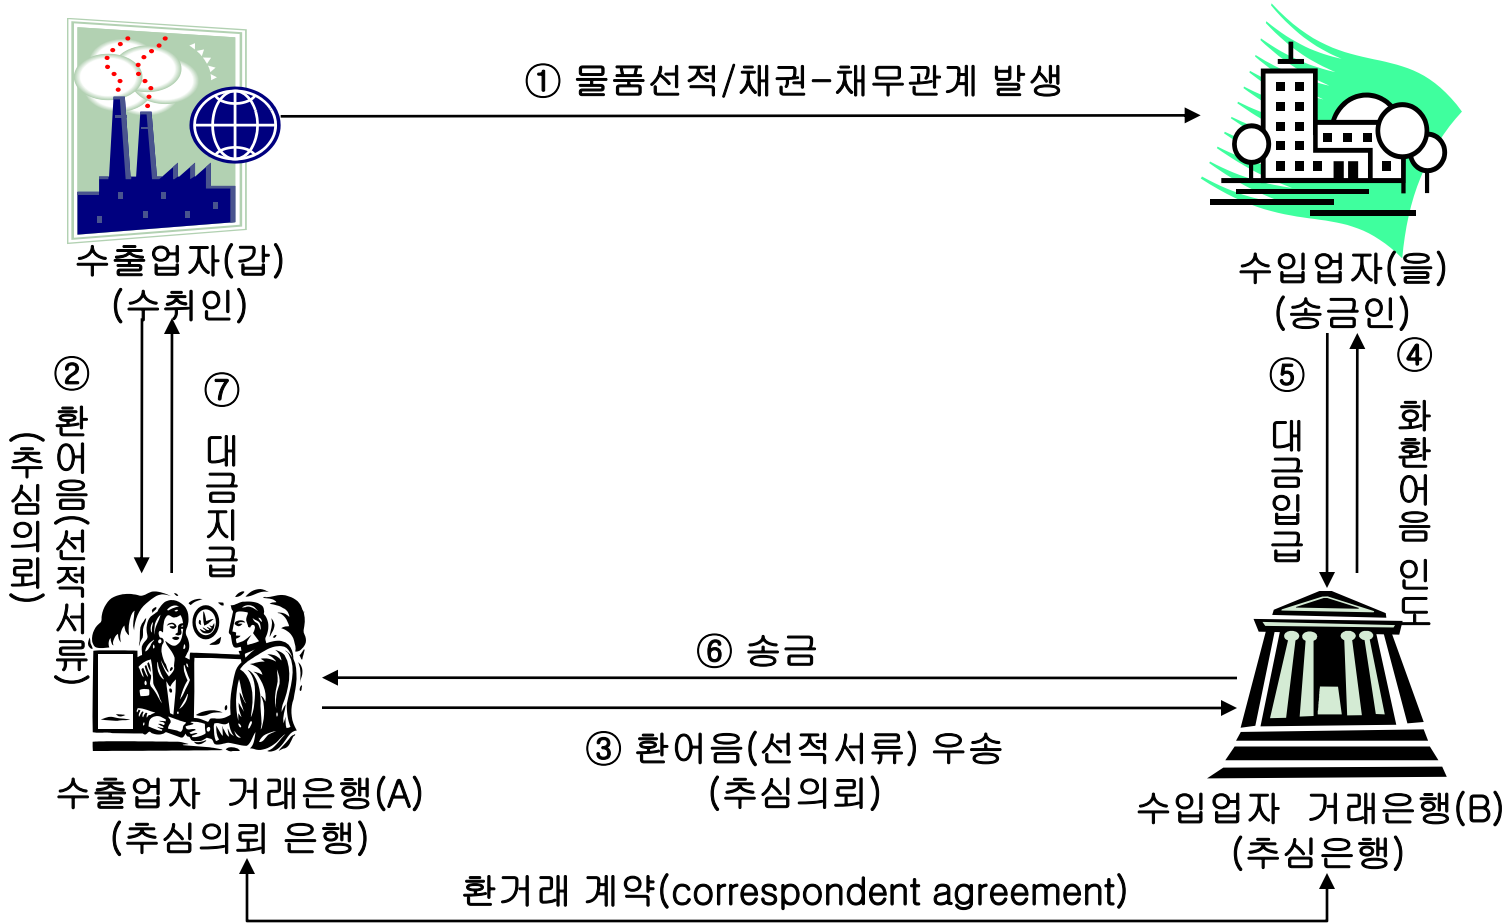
① 물품선적/채권-채무관계 발생

수출업자(갑)
(수취인)

수입업자(을)
(송금인)

② 환어음(선적서류)
(추심의뢰)

⑦ 대금지급

⑤ 대금입급

④ 화환어음 인도

⑥ 송금

③ 환어음(선적서류) 우송
(추심의뢰)

수출업자 거래은행(A)
(추심의뢰 은행)

수입업자 거래은행(B)
(추심은행)

환거래 계약(correspondent agreement)